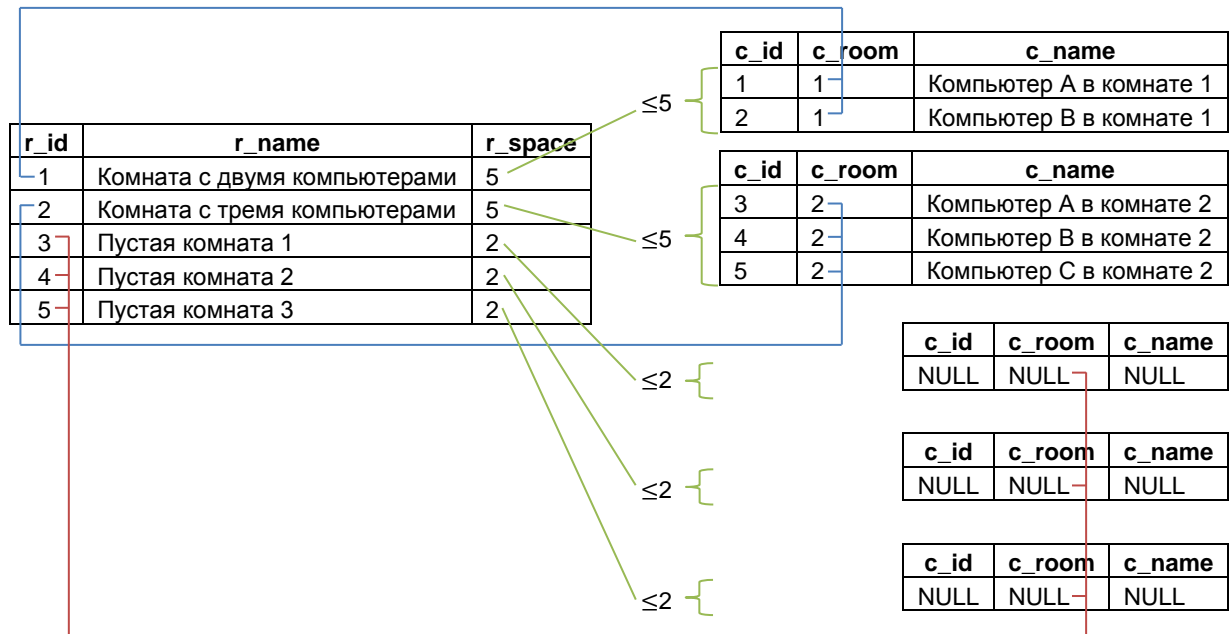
| c_id | c_room | c_name |
|---|---|---|
| 1 | 1 | Компьютер A в комнате 1 |
| 2 | 1 | Компьютер B в комнате 1 |

$\leq 5$

| r_id | r_name | r_space |
|---|---|---|
| 1 | Комната с двумя компьютерами | 5 |
| 2 | Комната с тремя компьютерами | 5 |
| 3 | Пустая комната 1 | 2 |
| 4 | Пустая комната 2 | 2 |
| 5 | Пустая комната 3 | 2 |

| c_id | c_room | c_name |
|---|---|---|
| 3 | 2 | Компьютер A в комнате 2 |
| 4 | 2 | Компьютер B в комнате 2 |
| 5 | 2 | Компьютер C в комнате 2 |

$\leq 5$

| c_id | c_room | c_name |
|---|---|---|
| NULL | NULL | NULL |

$\leq 2$

| c_id | c_room | c_name |
|---|---|---|
| NULL | NULL | NULL |

$\leq 2$

| c_id | c_room | c_name |
|---|---|---|
| NULL | NULL | NULL |

$\leq 2$